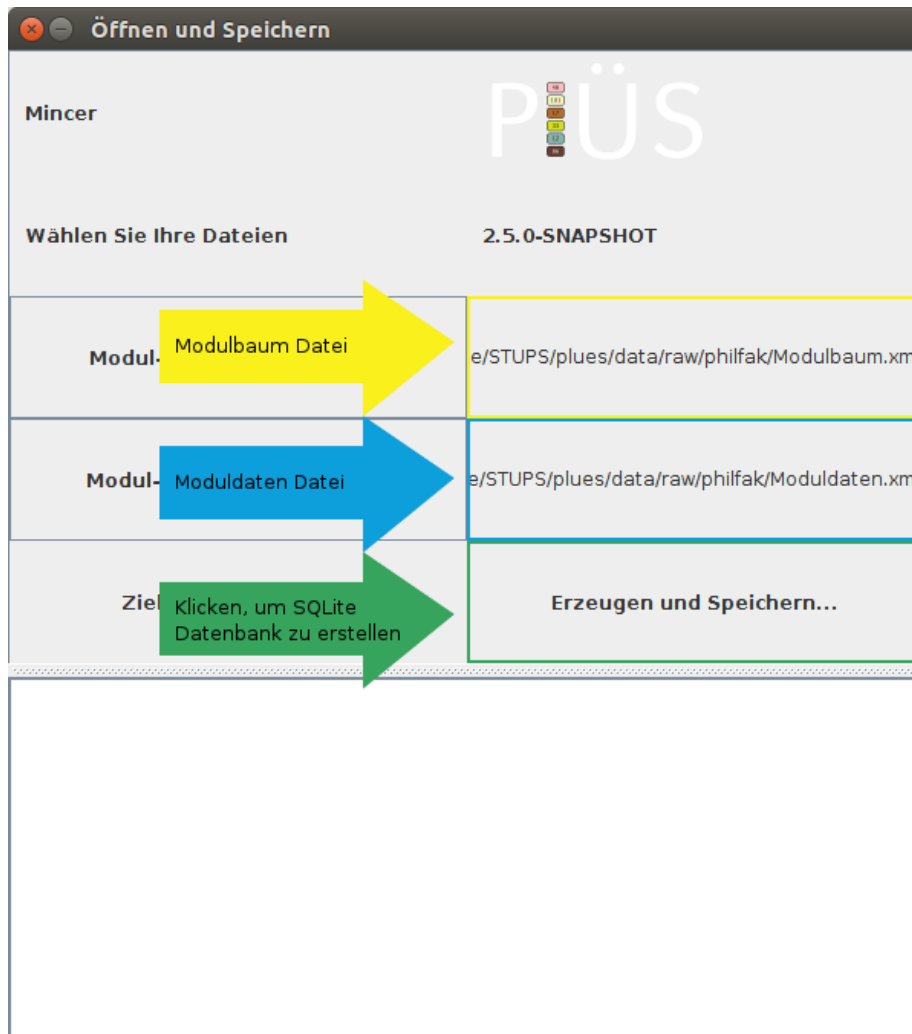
Öffnen und Speichern

Mincer

PlÜS

Wählen Sie Ihre Dateien

2.5.0-SNAPSHOT

Modul-

Modulbaum Datei

e/STUPS/plues/data/raw/philfak/Modulbaum.xm

Modul-

Moduldaten Datei

e/STUPS/plues/data/raw/philfak/Moduldaten.xm

Ziel

Klicken, um SQLite Datenbank zu erstellen

Erzeugen und Speichern...